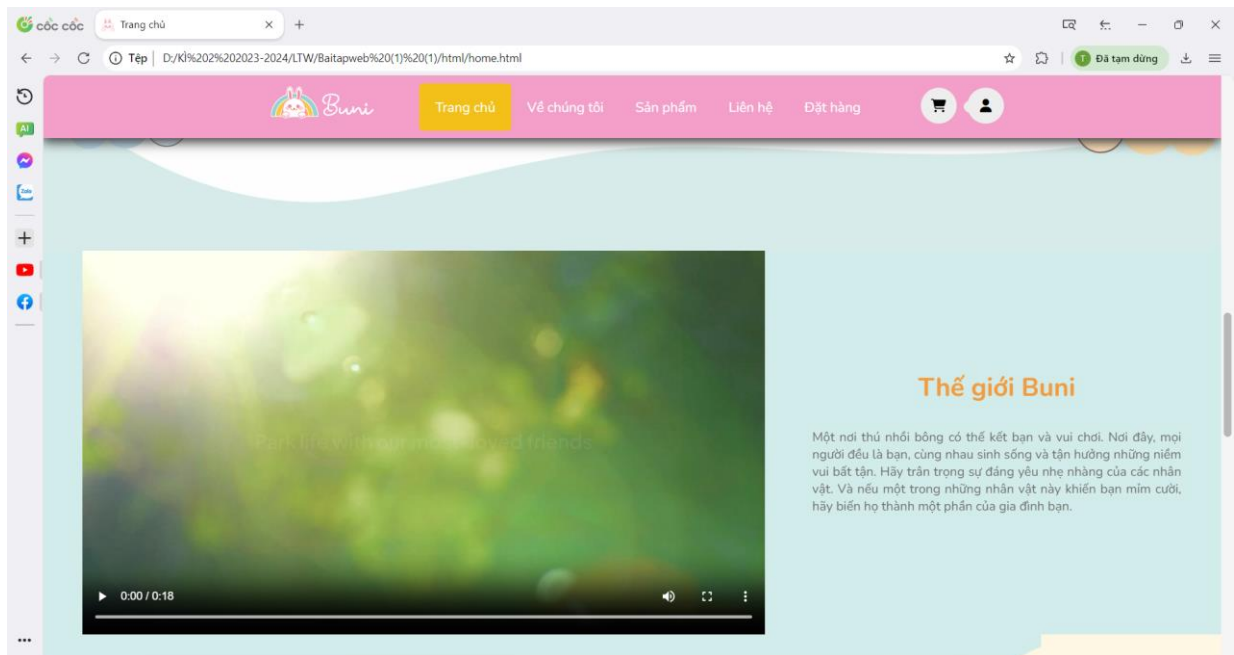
cốc cốc

Trang chủ

Tệp | D:/Kì%202%202023-2024/LTW/Baitapweb%20(1)%20(1)/html/home.html

Đã tạm dừng

AI

Buni

Trang chủ

Về chúng tôi

Sản phẩm

Liên hệ

Đặt hàng

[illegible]

0:00 / 0:18

Thế giới Buni

Một nơi thú nhồi bông có thể kết bạn và vui chơi. Nơi đây, mọi người đều là bạn, cùng nhau sinh sống và tận hưởng những niềm vui bất tận. Hãy trân trọng sự đáng yêu nhẹ nhàng của các nhân vật. Và nếu một trong những nhân vật này khiến bạn mỉm cười, hãy biến họ thành một phần của gia đình bạn.